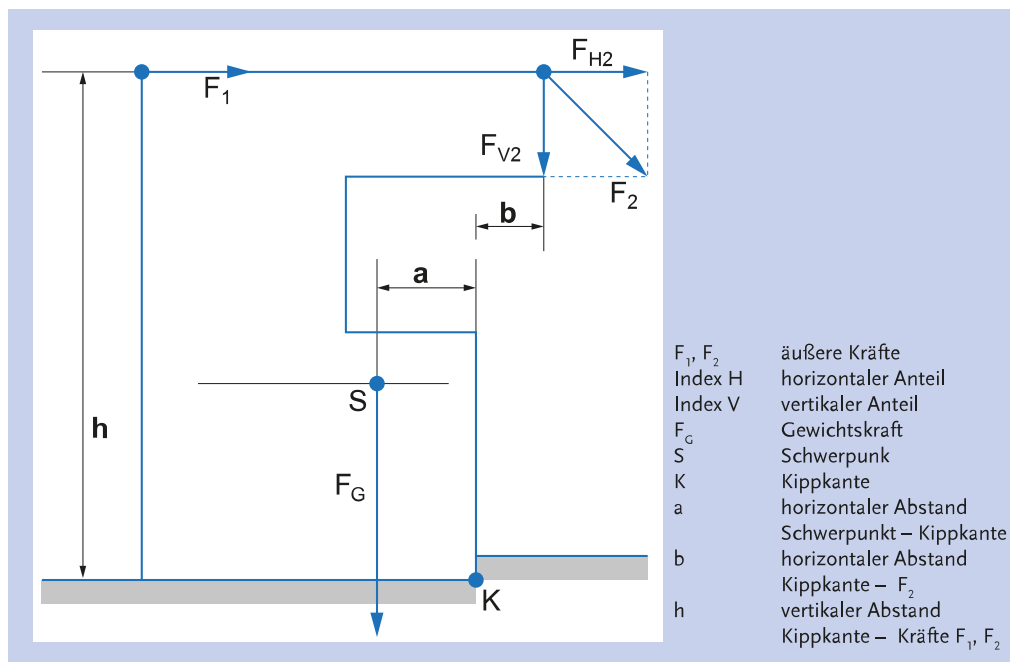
$F_{H2}$

$F_1$

$F_{V2}$

$F_2$

b

a

S

h

$F_G$

K

| | |
|---|---|
| $F_1$, $F_2$ | äußere Kräfte |
| Index H | horizontaler Anteil |
| Index V | vertikaler Anteil |
| $F_G$ | Gewichtskraft |
| S | Schwerpunk |
| K | Kippkante |
| a | horizontaler Abstand Schwerpunkt – Kippkante |
| b | horizontaler Abstand Kippkante – $F_2$ |
| h | vertikaler Abstand Kippkante – Kräfte $F_1$, $F_2$ |